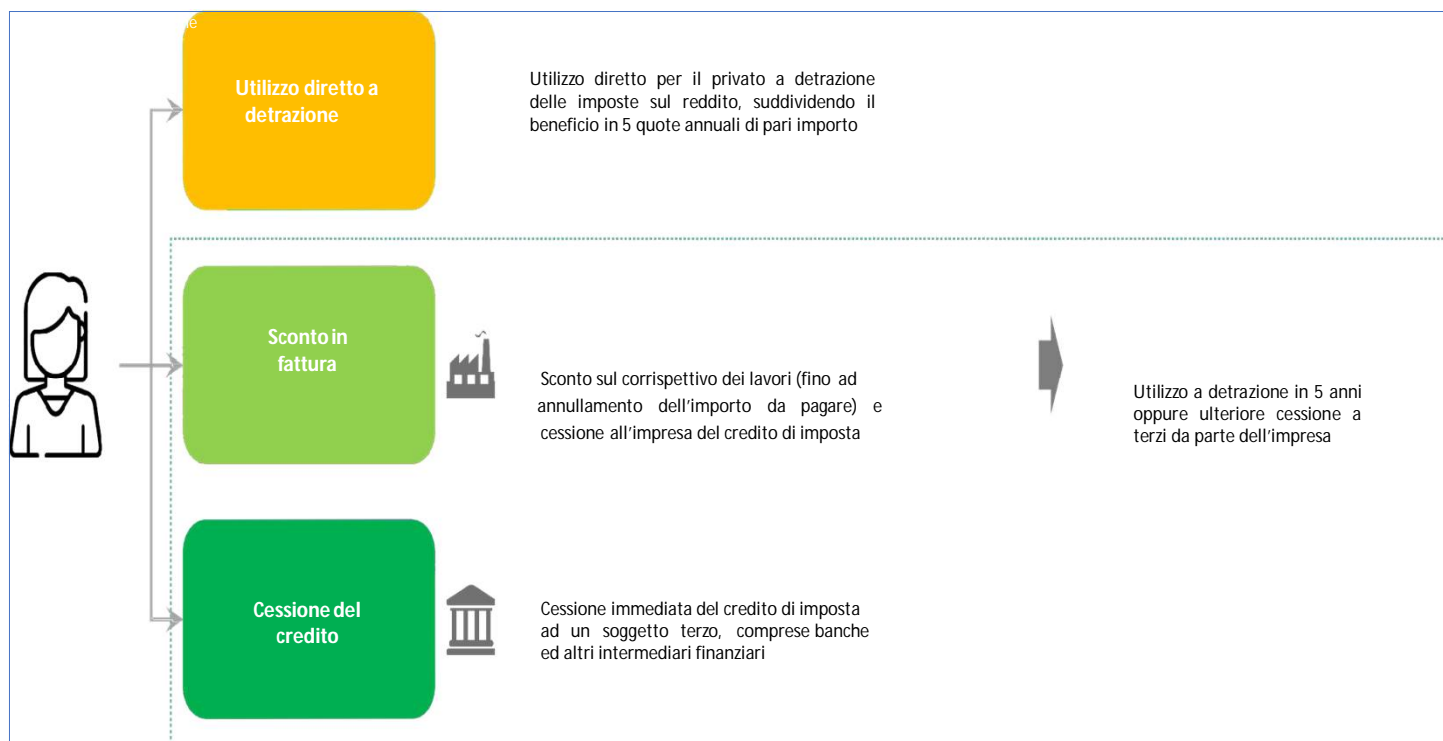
Utilizzo diretto a detrazione

Utilizzo diretto per il privato a detrazione delle imposte sul reddito, suddividendo il beneficio in 5 quote annuali di pari importo

Sconto in fattura

Sconto sul corrispettivo dei lavori (fino ad annullamento dell'importo da pagare) e cessione all'impresa del credito di imposta

Utilizzo a detrazione in 5 anni oppure ulteriore cessione a terzi da parte dell'impresa

Cessione del credito

Cessione immediata del credito di imposta ad un soggetto terzo, comprese banche ed altri intermediari finanziari